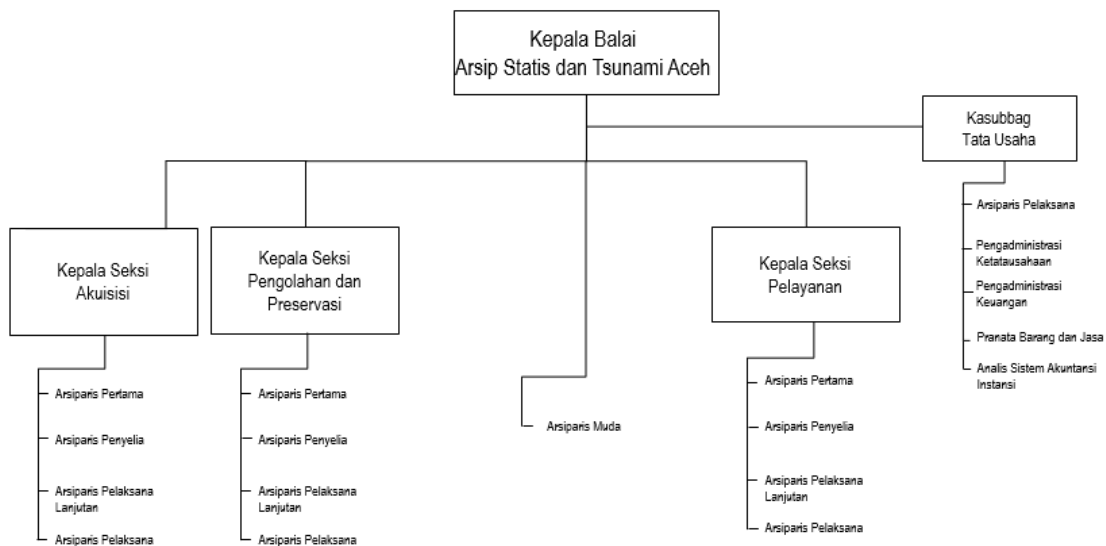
Kepala Balai
Arsip Statis dan Tsunami Aceh

Kasubbag
Tata Usaha

Arsiparis Pelaksana

Pengadministrasi Ketatausahaan

Pengadministrasi Keuangan

Pranata Barang dan Jasa

Analis Sistem Akuntansi Instansi

Kepala Seksi
Akuisisi

Arsiparis Pertama

Arsiparis Penyelia

Arsiparis Pelaksana Lanjutan

Arsiparis Pelaksana

Kepala Seksi
Pengolahan dan
Preservasi

Arsiparis Pertama

Arsiparis Penyelia

Arsiparis Pelaksana Lanjutan

Arsiparis Pelaksana

Arsiparis Muda

Kepala Seksi
Pelayanan

Arsiparis Pertama

Arsiparis Penyelia

Arsiparis Pelaksana Lanjutan

Arsiparis Pelaksana